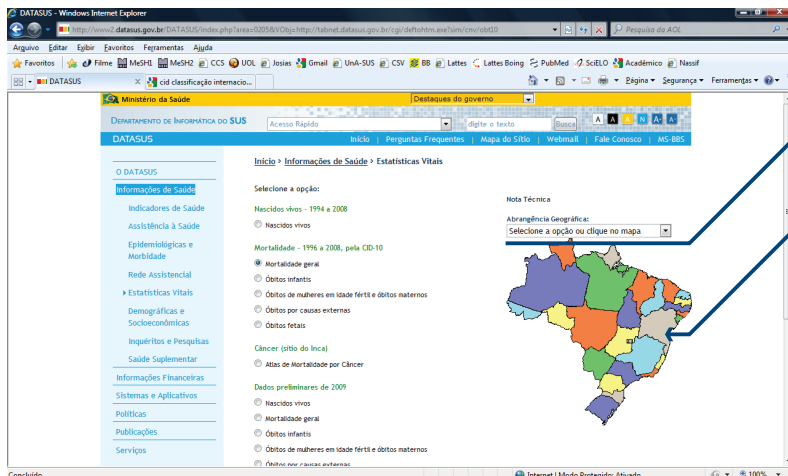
DATASUS - Windows Internet Explorer

http://www2.datasus.gov.br/DATASUS/index.php?area=0205&VObj=http://tabnet.datasus.gov.br/cgi/deftohtm.exe?sim/cnv/obt10

Pesquisa do AOL

Arquivo Editar Exibir Favoritos Ferramentas Ajuda

Favoritos Filme MeSH1 MeSH2 CCS UOL Josias Gmail UnA-SUS CSV BB Lattes Lattes Boing PubMed SciELO Acadêmico Nassif

DATASUS

cid classificação internacio...

Página Segurança Ferramentas

Ministério da Saúde

Destaques do governo

Departamento de Informática do SUS

Acesso Rápido

digite o texto

Busca

A A A A A A

DATASUS

Início | Perguntas Frequentes | Mapa do Sítio | Webmail | Fale Conosco | MS-BBS

O DATASUS

Informações de Saúde

Indicadores de Saúde

Assistência à Saúde

Epidemiológicas e Morbidade

Rede Assistencial

Estatísticas Vitais

Demográficas e Socioeconômicas

Inquéritos e Pesquisas

Saúde Suplementar

Informações Financeiras

Sistemas e Aplicativos

Políticas

Publicações

Serviços

Início > Informações de Saúde > Estatísticas Vitais

Selecione a opção:

Nascidos vivos - 1994 a 2008

Nascidos vivos

Mortalidade - 1996 a 2008, pela CID-10

Mortalidade geral

Óbitos infantis

Óbitos de mulheres em idade fértil e óbitos maternos

Óbitos por causas externas

Óbitos fetais

Câncer (sítio do Inca)

Atlas de Mortalidade por Câncer

Dados preliminares de 2009

Nascidos vivos

Mortalidade geral

Óbitos infantis

Óbitos de mulheres em idade fértil e óbitos maternos

Óbitos por causas externas

Nota Técnica

Abrangência Geográfica:

Selecione a opção ou clique no mapa

Concluído

Internet | Modo Protegido: Ativado

100%